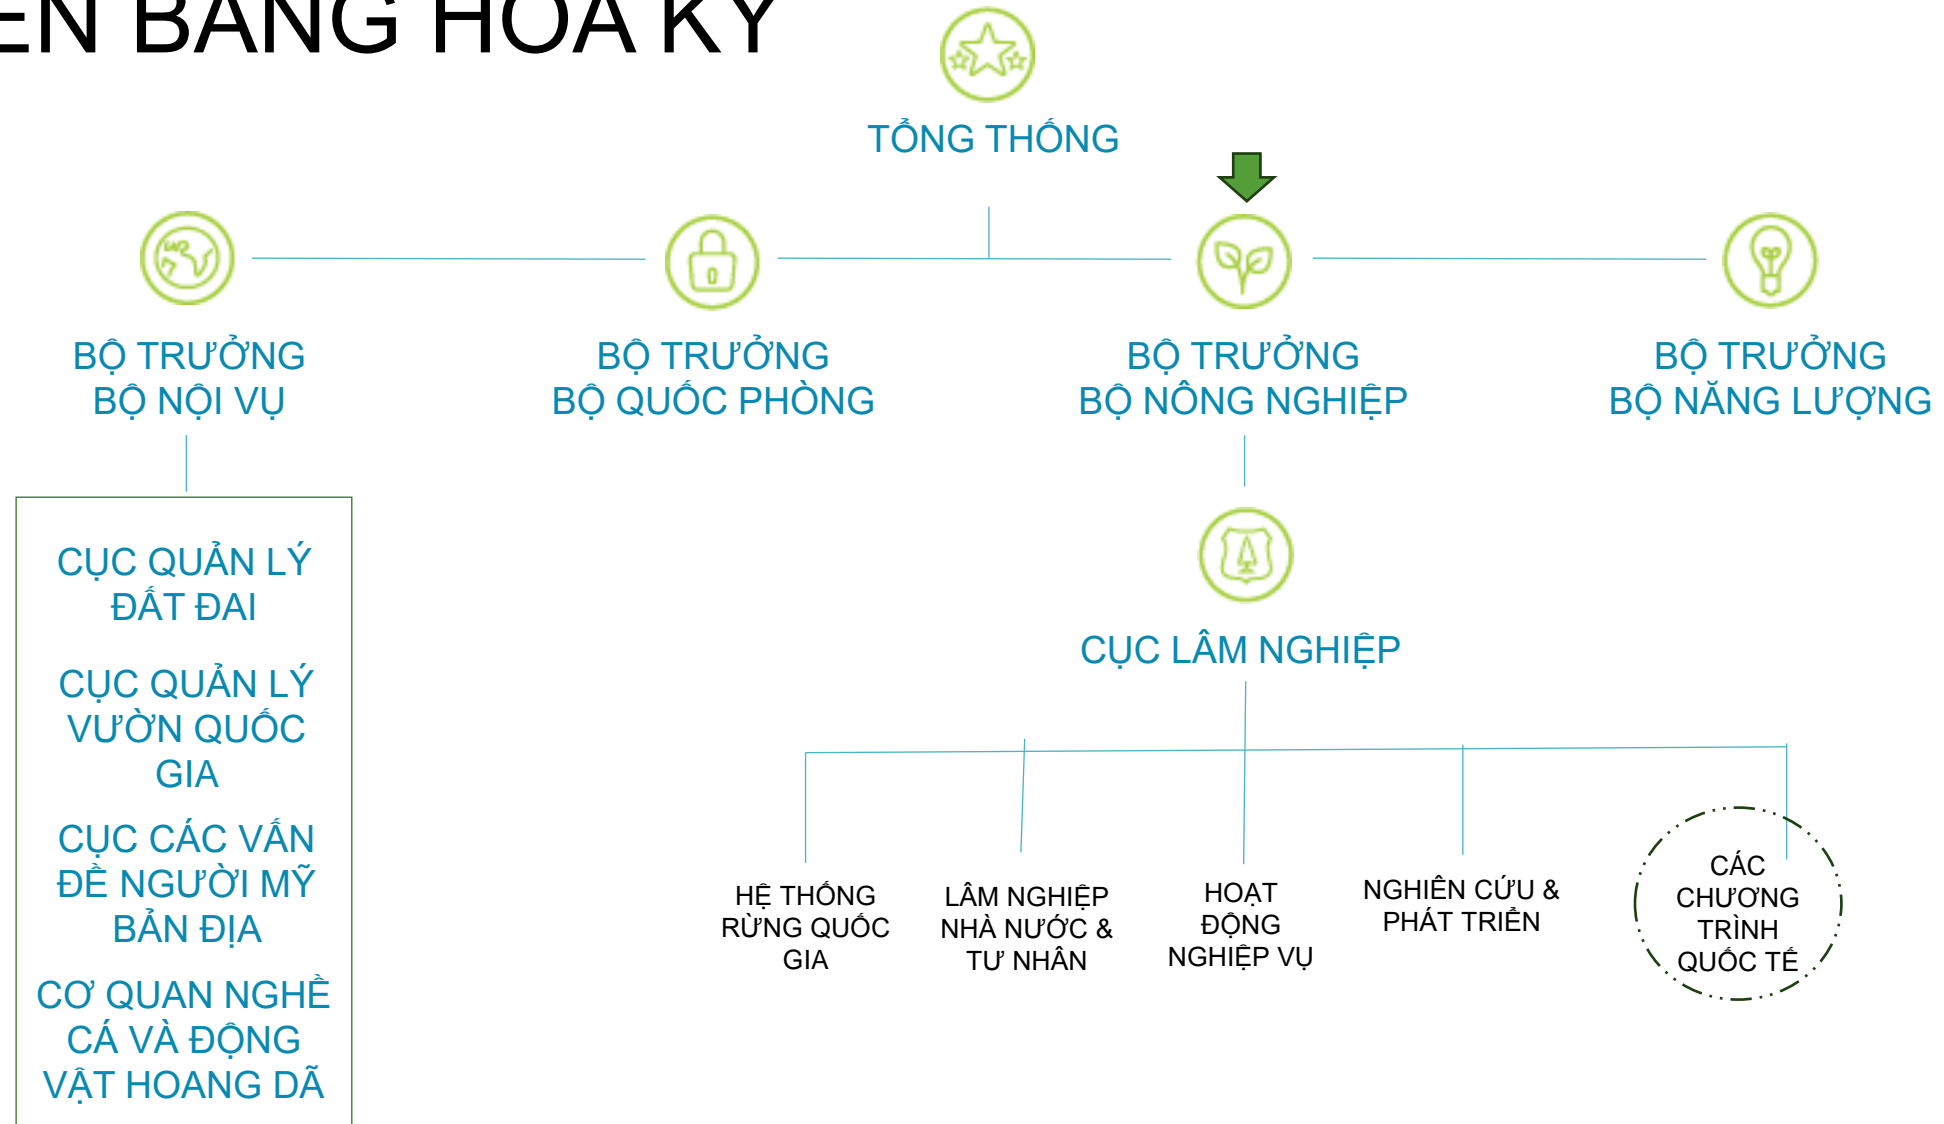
EN BANG HOA KY

TỔNG THỐNG

BỘ TRƯỞNG BỘ NỘI VỤ

BỘ TRƯỞNG BỘ QUỐC PHÒNG

BỘ TRƯỞNG BỘ NÔNG NGHIỆP

BỘ TRƯỞNG BỘ NĂNG LƯỢNG

CỤC QUẢN LÝ ĐẤT ĐAI

CỤC QUẢN LÝ VƯỜN QUỐC GIA

CỤC CÁC VẤN ĐỀ NGƯỜI MỸ BẢN ĐỊA

CƠ QUAN NGHỀ CÁ VÀ ĐỘNG VẬT HOANG DÃ

CỤC LÂM NGHIỆP

HỆ THỐNG RỪNG QUỐC GIA

LÂM NGHIỆP NHÀ NƯỚC & TƯ NHÂN

HOẠT ĐỘNG NGHIỆP VỤ

NGHIÊN CỨU & PHÁT TRIỂN

CÁC CHƯƠNG TRÌNH QUỐC TẾ